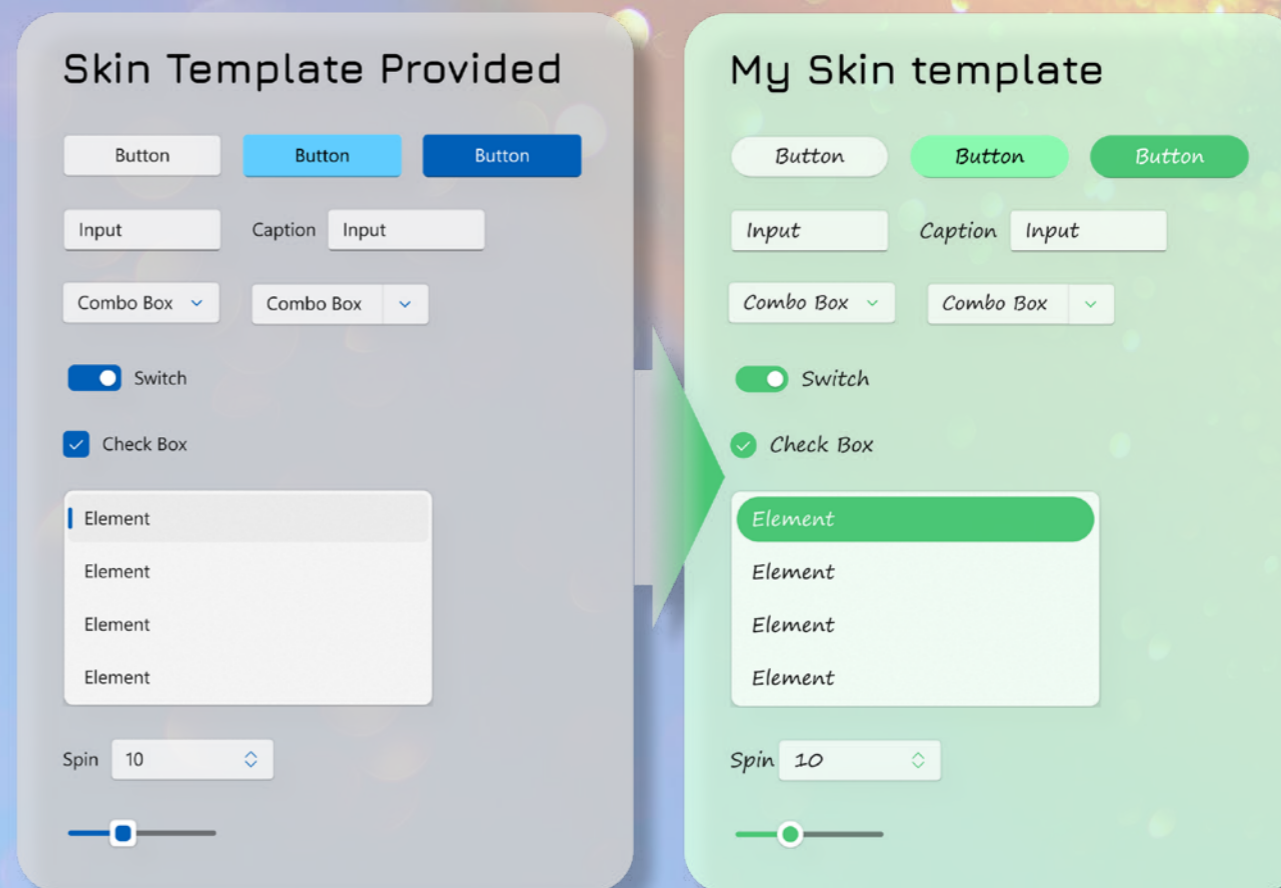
Skin Template Provided

Button Button Button

Input Caption Input

Combo Box Combo Box

Switch

Check Box

Element
Element
Element
Element

Spin 10

My Skin template

Button Button Button

Input Caption Input

Combo Box Combo Box

Switch

Check Box

Element
Element
Element
Element

Spin 10